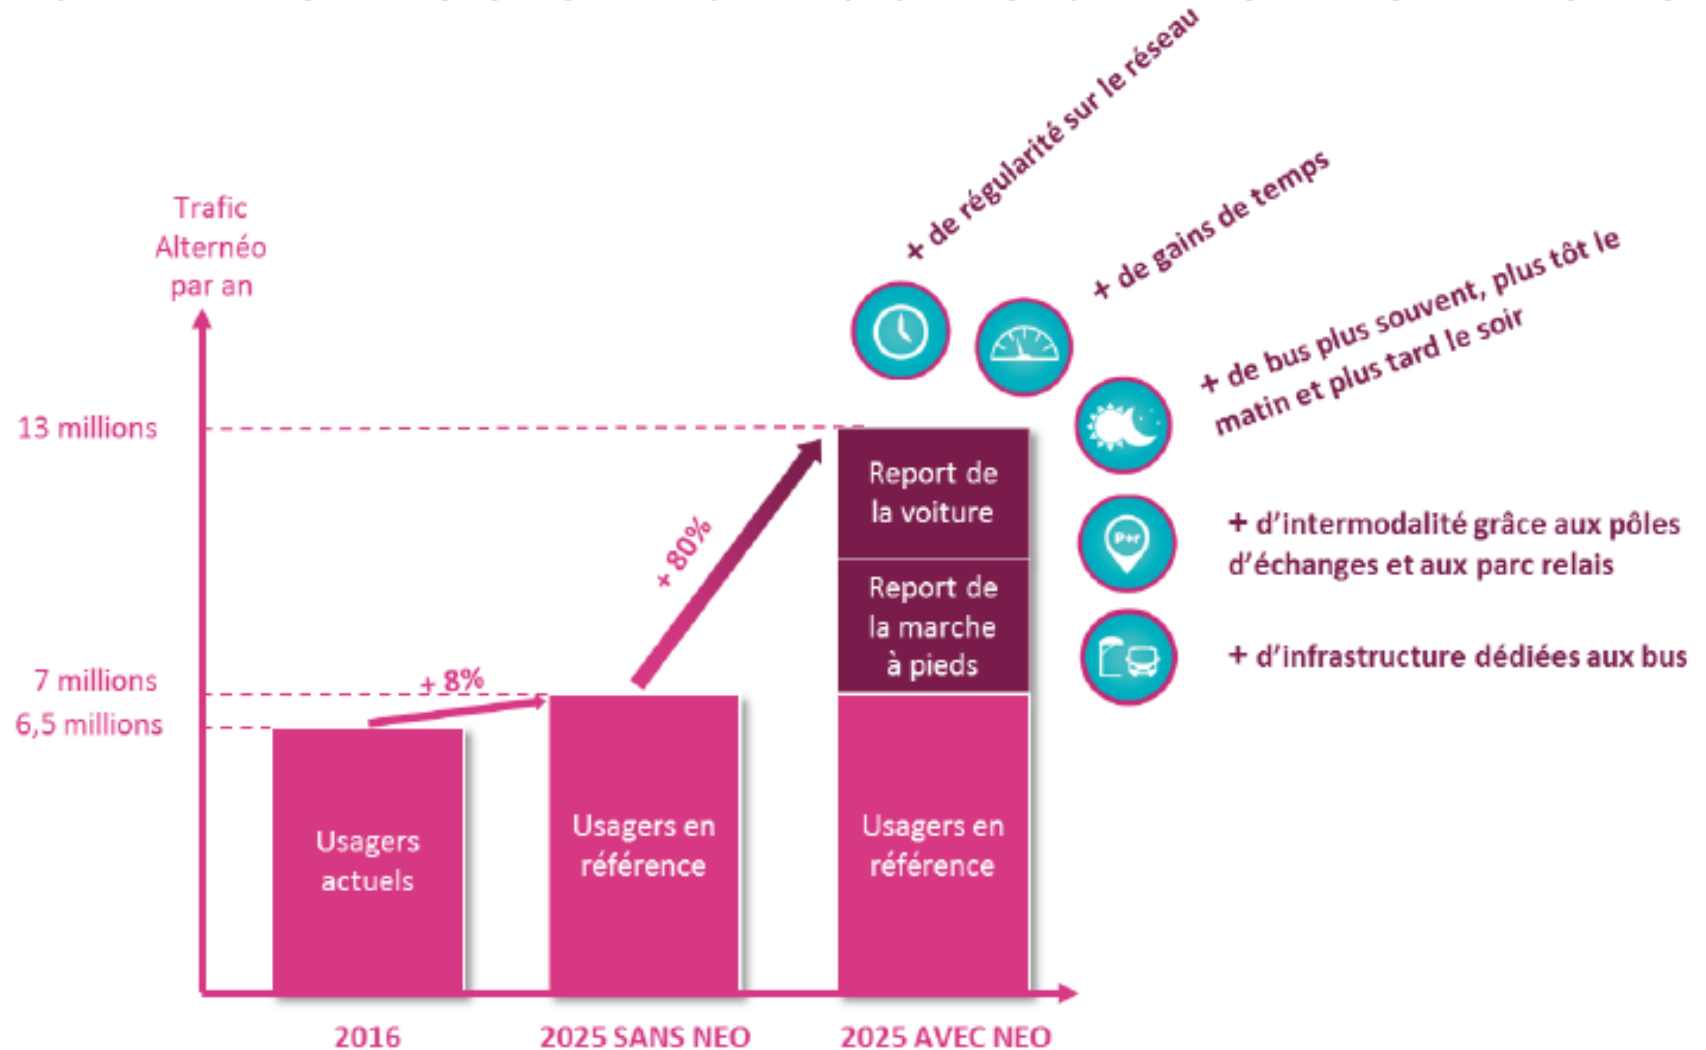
Trafic Alternéo par an

13 millions

7 millions

6,5 millions

+ 8%

+ 80%

Usagers actuels

Usagers en référence

Report de la voiture

Report de la marche à pieds

Usagers en référence

2016

2025 SANS NEO

2025 AVEC NEO

+ de régularité sur le réseau

+ de gains de temps

+ de bus plus souvent, plus tôt le matin et plus tard le soir

P+r

+ d'intermodalité grâce aux pôles d'échanges et aux parc relais

+ d'infrastructure dédiées aux bus